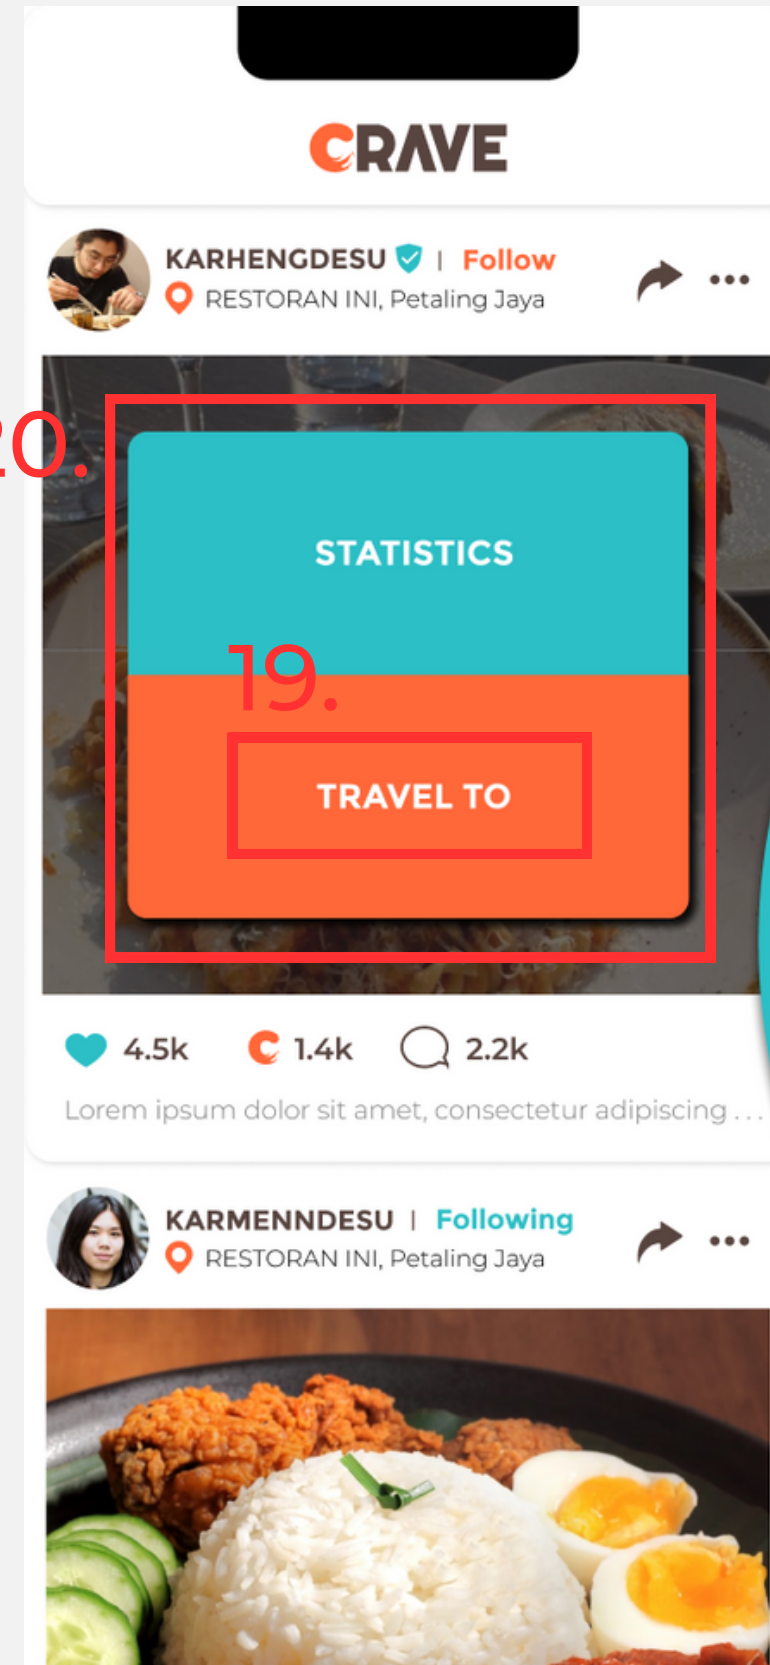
CRAVE

KARHENGDESU | Follow
RESTORAN INI, Petaling Jaya

20.

STATISTICS

19.

TRAVEL TO

4.5k 1.4k 2.2k

Lorem ipsum dolor sit amet, consectetur adipiscing . . .

KARMENNDESU | Following
RESTORAN INI, Petaling Jaya